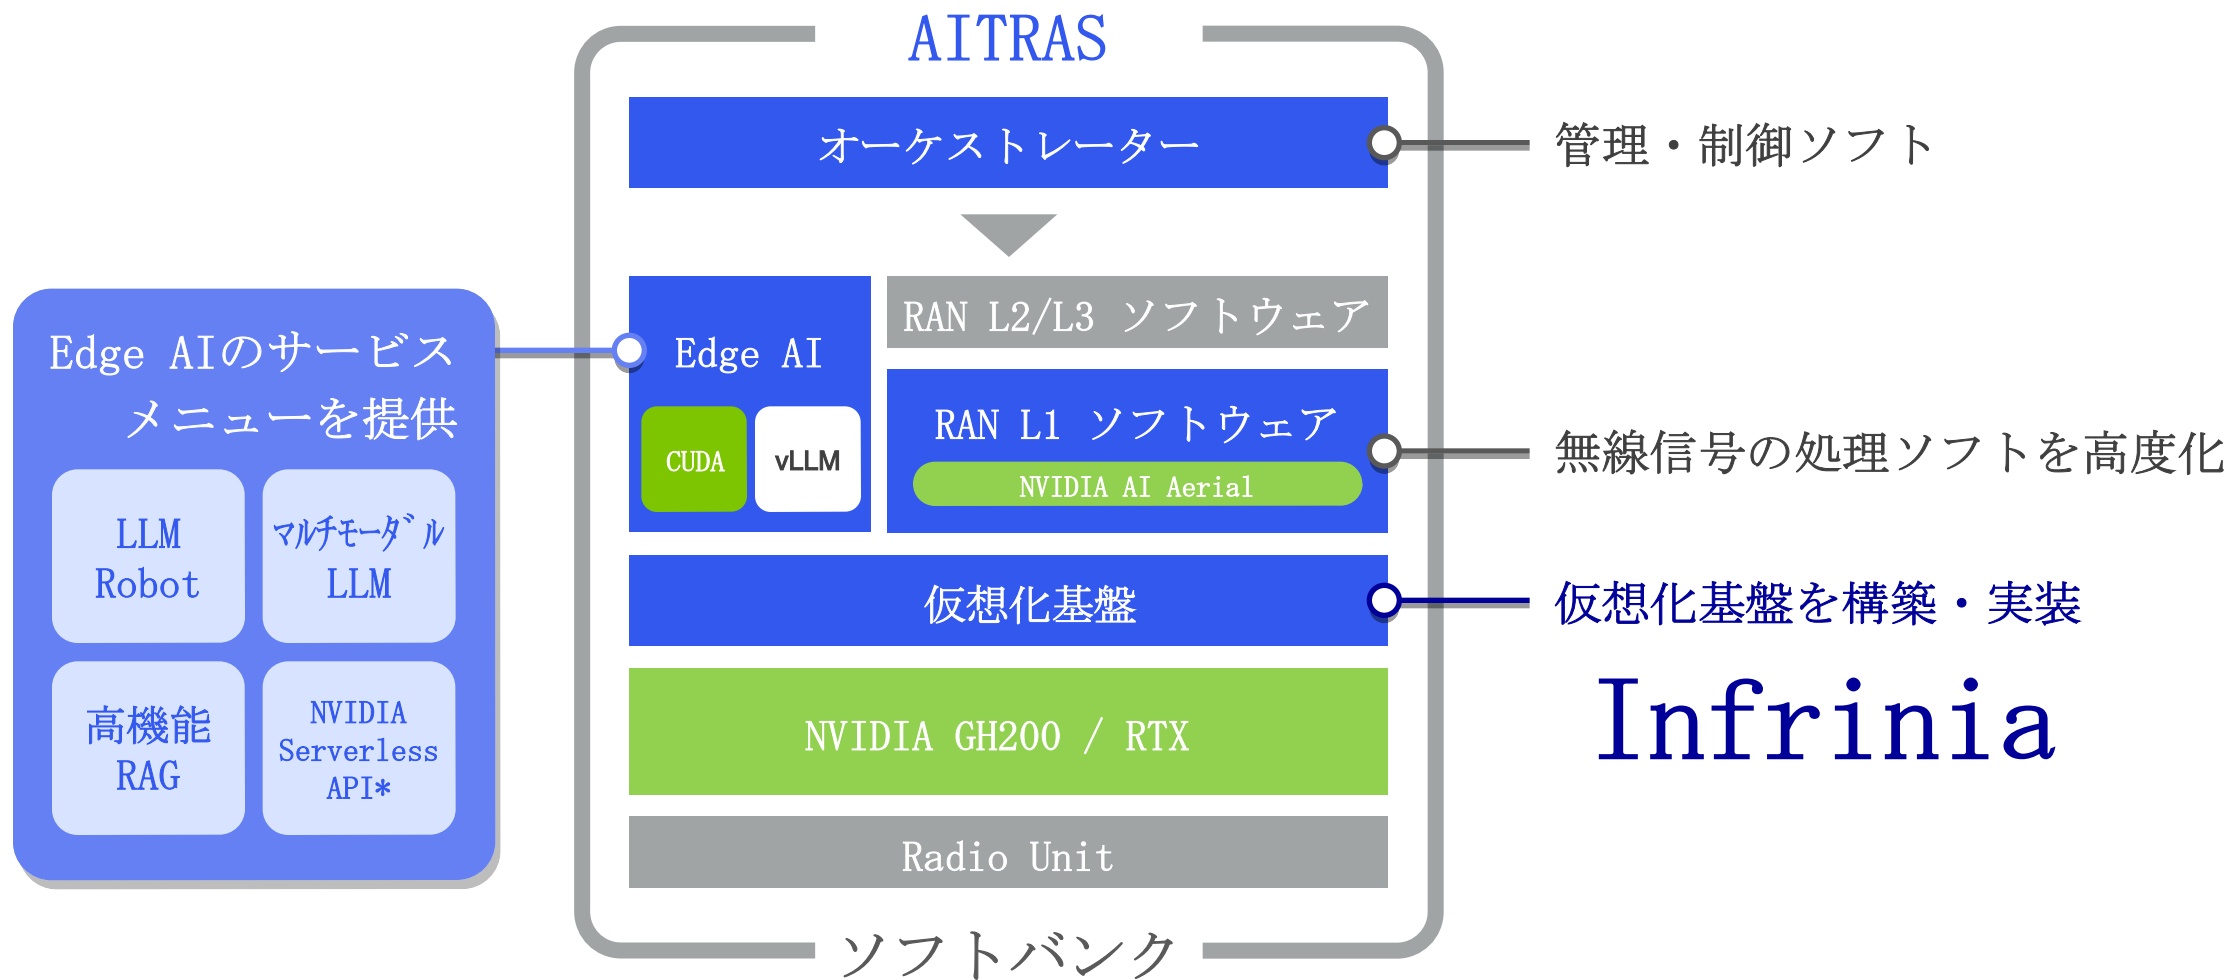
AITRAS

オーケストレーター

管理・制御ソフト

Edge AIのサービスメニューを提供

LLM Robot

マルチモーダル LLM

高機能 RAG

NVIDIA Serverless API*

Edge AI

CUDA

vLLM

RAN L2/L3 ソフトウェア

RAN L1 ソフトウェア

NVIDIA AI Aerial

無線信号の処理ソフトを高度化

仮想化基盤

仮想化基盤を構築・実装

Infrinia

NVIDIA GH200 / RTX

Radio Unit

ソフトバンク